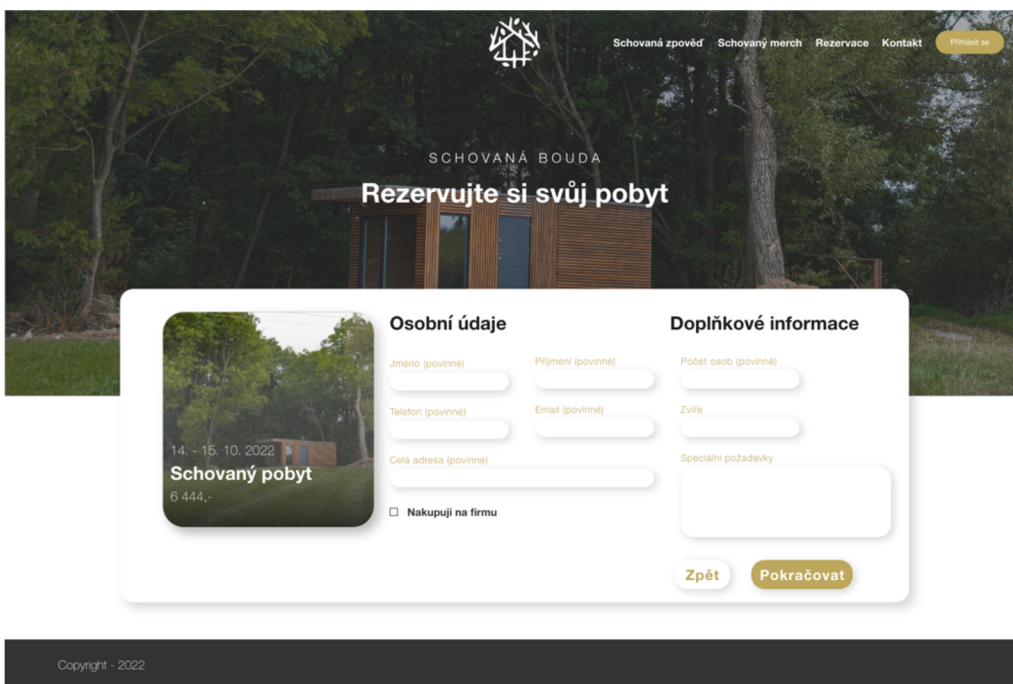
Schovaná zpověď Schovaný merch Rezervace Kontakt Přihlásit se

SCHOVANÁ BOUDA

Rezervujte si svůj pobyt

14. - 15. 10. 2022
Schovaný pobyt
6 444,-

Osobní údaje

Jméno (povinné)
Příjmení (povinné)
Telefon (povinné)
Email (povinné)
Celá adresa (povinné)

Nakupuji na firmu

Doplňkové informace

Počet osob (povinné)
Zvíře
Speciální požadavky

Zpět
Pokračovat

Copyright - 2022